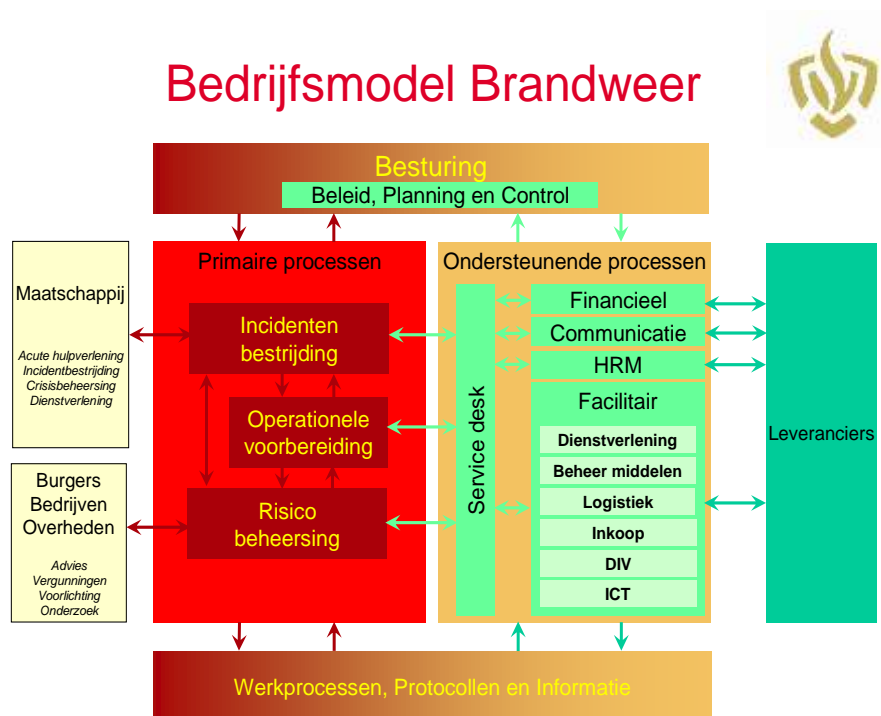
Bedrijfsmodel Brandweer

Besturing

Beleid, Planning en Control

Maatschappij

Acute hulpverlening
Incidentbestrijding
Crisisbeheersing
Dienstverlening

Burgers
Bedrijven
Overheden

Advies
Vergunningen
Voorlichting
Onderzoek

Primaire processen

Incidenten bestrijding

Operationele voorbereiding

Risico beheersing

Ondersteunende processen

Service desk

Financieel

Communicatie

HRM

Facilitair

Dienstverlening

Beheer middelen

Logistiek

Inkoop

DIV

ICT

Leveranciers

Werkprocessen, Protocollen en Informatie